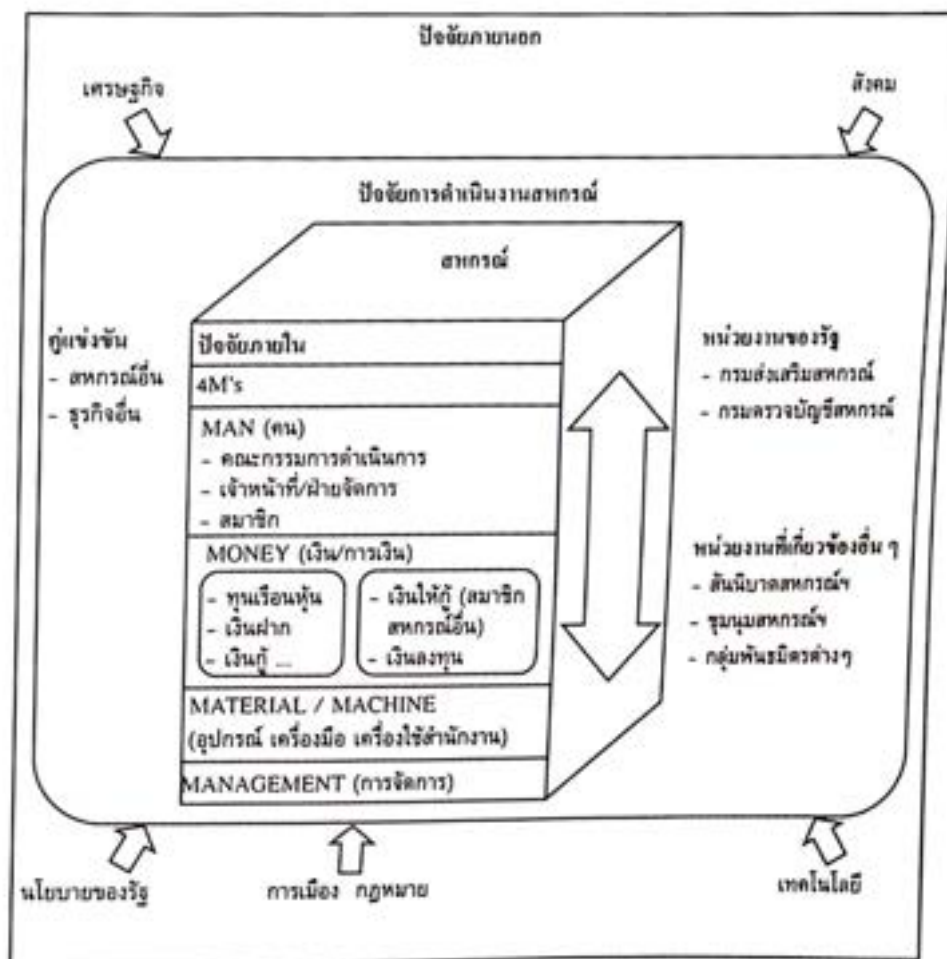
ปัจจัยภายนอก

เศรษฐกิจ

สังคม

ปัจจัยการดำเนินงานสหกรณ์

สหกรณ์

คู่แข่งขัน
- สหกรณ์อื่น
- ธุรกิจอื่น

ปัจจัยภายใน

4M's

MAN (คน)
- คณะกรรมการดำเนินการ
- เจ้าหน้าที่/ฝ่ายจัดการ
- สมาชิก

MONEY (เงิน/การเงิน)

- ทุนเรือนหุ้น
- เงินฝาก
- เงินกู้ ...

- เงินให้กู้ (สมาชิก สหกรณ์อื่น)
- เงินลงทุน

MATERIAL / MACHINE
(อุปกรณ์ เครื่องมือ เครื่องใช้สำนักงาน)

MANAGEMENT (การจัดการ)

หน่วยงานของรัฐ
- กรมส่งเสริมสหกรณ์
- กรมตรวจบัญชีสหกรณ์

หน่วยงานที่เกี่ยวข้องอื่น ๆ
- สันนิบาตสหกรณ์ฯ
- ชุมนุมสหกรณ์ฯ
- กลุ่มพันธมิตรต่างๆ

นโยบายของรัฐ

การเมือง กฎหมาย

เทคโนโลยี